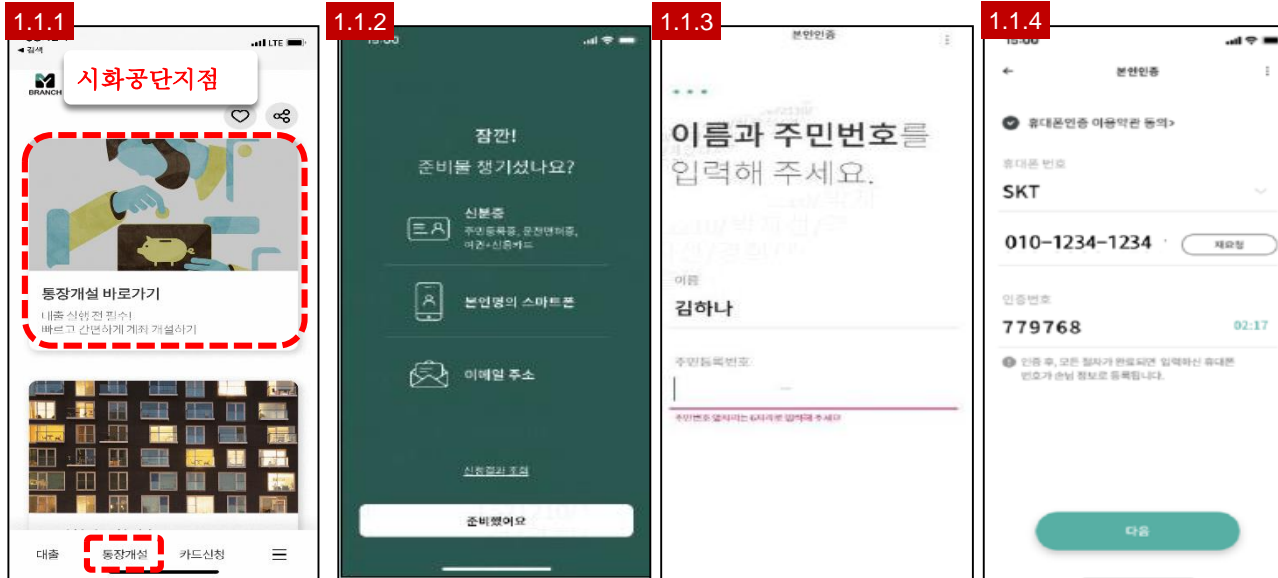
1.1.1

◀ 검색

LTE

BRANCH

시화공단지점

통장개설 바로가기

대출 실행 전 필수!
빠르고 간편하게 계좌 개설하기

대출

통장개설

카드신청

1.1.2

잠깐!
준비물 챙기셨나요?

신분증
주민등록증, 운전면허증, 여권+신용카드

본인명의 스마트폰

이메일 주소

신청결과 조회

준비했어요

1.1.3

본인인증

이름과 주민번호를 입력해 주세요.

이름

김하나

주민등록번호

주민번호 앞자리는 6자리로 입력해 주세요

1.1.4

본인인증

휴대폰인증 이용약관 동의>

휴대폰 번호

SKT

010-1234-1234

재요청

인증번호

779768

02:17

인증 후, 모든 절차가 완료되면 입력하신 휴대폰 번호가 손님 정보로 등록됩니다.

다음